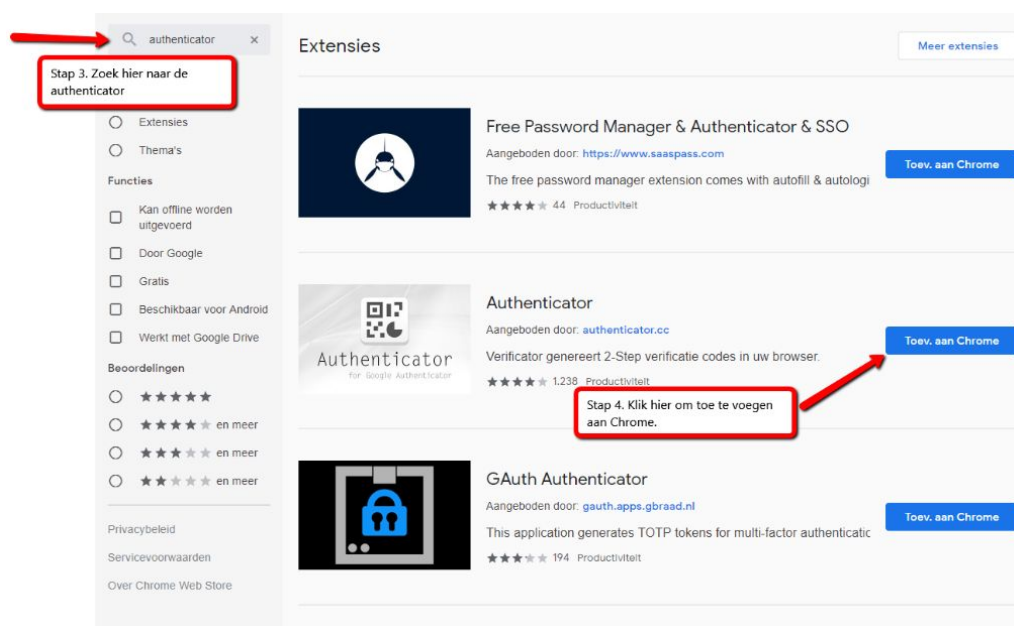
authenticator ×

Stap 3. Zoek hier naar de authenticator

Extensies

Thema's

Functies

Kan offline worden uitgevoerd

Door Google

Gratis

Beschikbaar voor Android

Werkt met Google Drive

Beoordelingen

★★★★★

★★★★★ en meer

★★★★★ en meer

★★★★★ en meer

Privacybeleid

Servicevoorwaarden

Over Chrome Web Store

Extensies

Meer extensies

Free Password Manager & Authenticator & SSO

Aangeboden door: https://www.saaspass.com

The free password manager extension comes with autofill & autologi

★★★★★ 44 Productiviteit

Toev. aan Chrome

Authenticator

Authenticator for Google Authenticator

Aangeboden door: authenticator.cc

Verificator genereert 2-Step verificatie codes in uw browser.

★★★★★ 1.238 Productiviteit

Toev. aan Chrome

Stap 4. Klik hier om toe te voegen aan Chrome.

GAuth Authenticator

Aangeboden door: gauth.apps.gbraad.nl

This application generates TOTP tokens for multi-factor authenticatic

★★★★★ 194 Productiviteit

Toev. aan Chrome